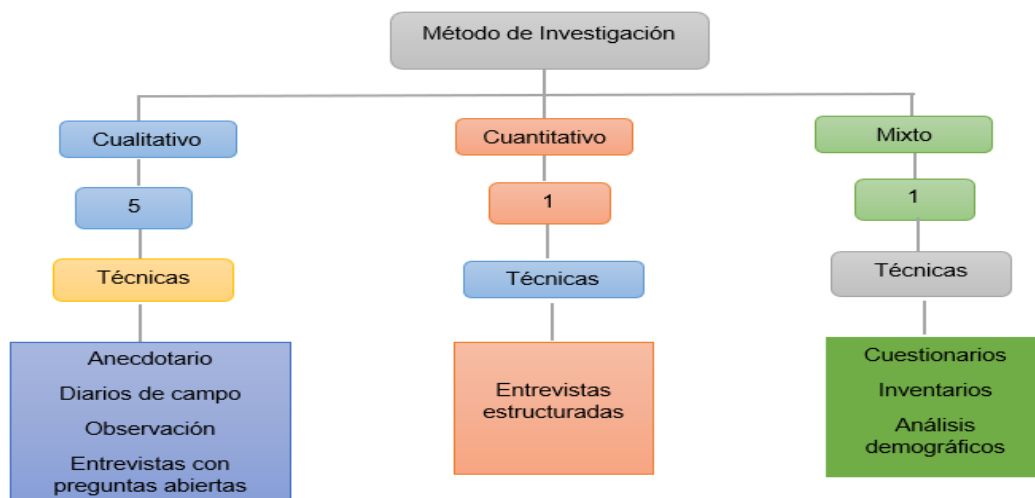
Método de Investigación

Cualitativo

5

Técnicas

Anecdotario

Diarios de campo

Observación

Entrevistas con preguntas abiertas

Cuantitativo

1

Técnicas

Entrevistas estructuradas

Mixto

1

Técnicas

Cuestionarios

Inventarios

Análisis demográficos